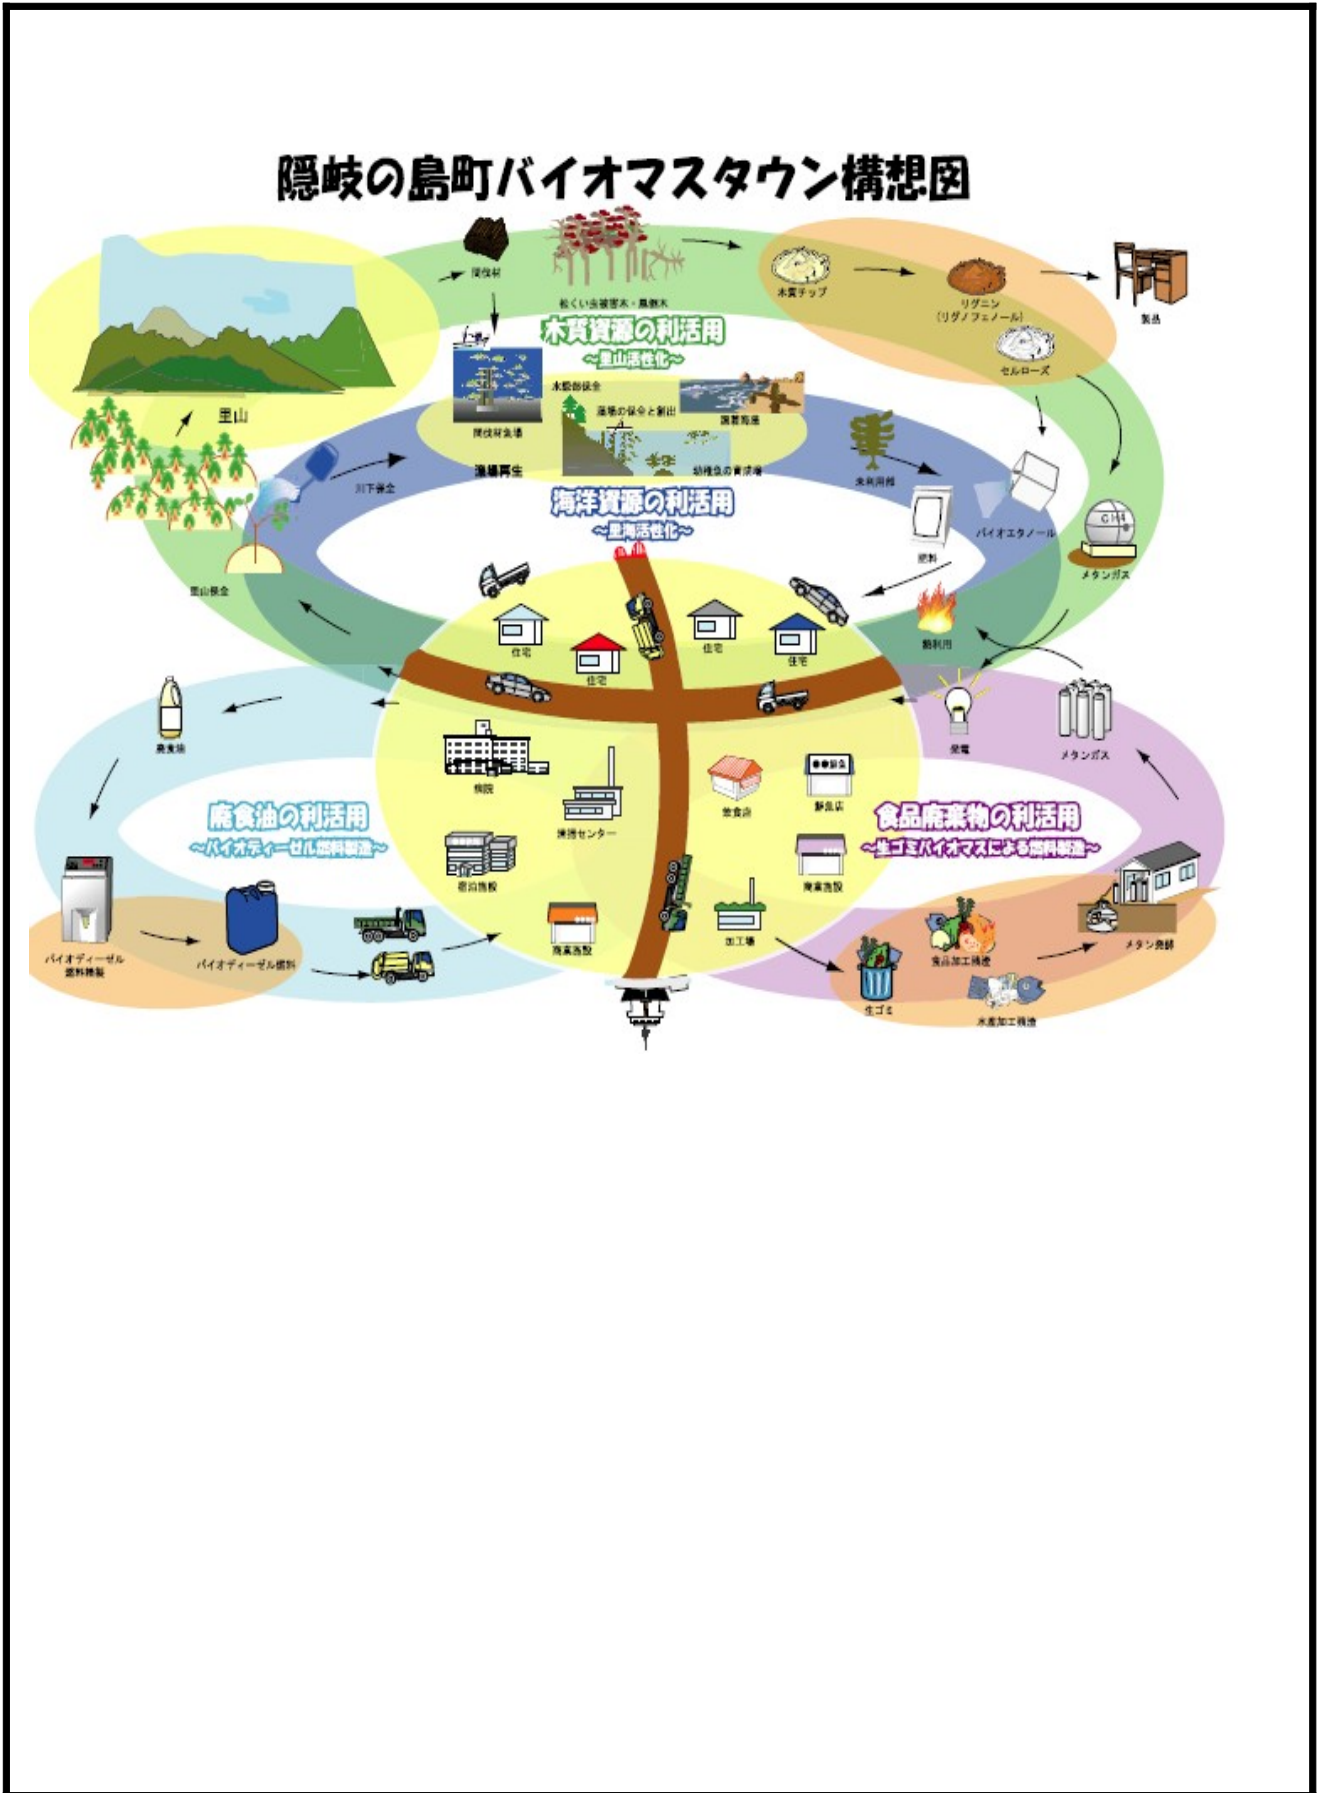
隠岐の島町バイオマスタウン構想図

間伐材

松くい虫被害木・風倒木

木質チップ

リグニン
(リグノフェノール)

製品

セルロース

木質資源の利活用
~里山活性化~

里山

間伐材魚礁

水源林保全

藻場の保全と創出

藻場再生

磯焼海岸

幼稚魚の育成場

川下保全

未利用材

海洋資源の利活用
~里海活性化~

肥料

バイオエタノール

CH4

メタンガス

里山保全

熱利用

住宅

住宅

住宅

住宅

廃食油

発電

メタンガス

病院

清掃センター

飲食店

鮮魚店

廃食油の利活用
~バイオディーゼル燃料製造~

食品廃棄物の利活用
~生ゴミバイオマスによる燃料製造~

宿泊施設

商業施設

商業施設

加工場

バイオディーゼル
燃料精製

バイオディーゼル燃料

生ゴミ

食品加工残渣

メタン発酵

水産加工残渣